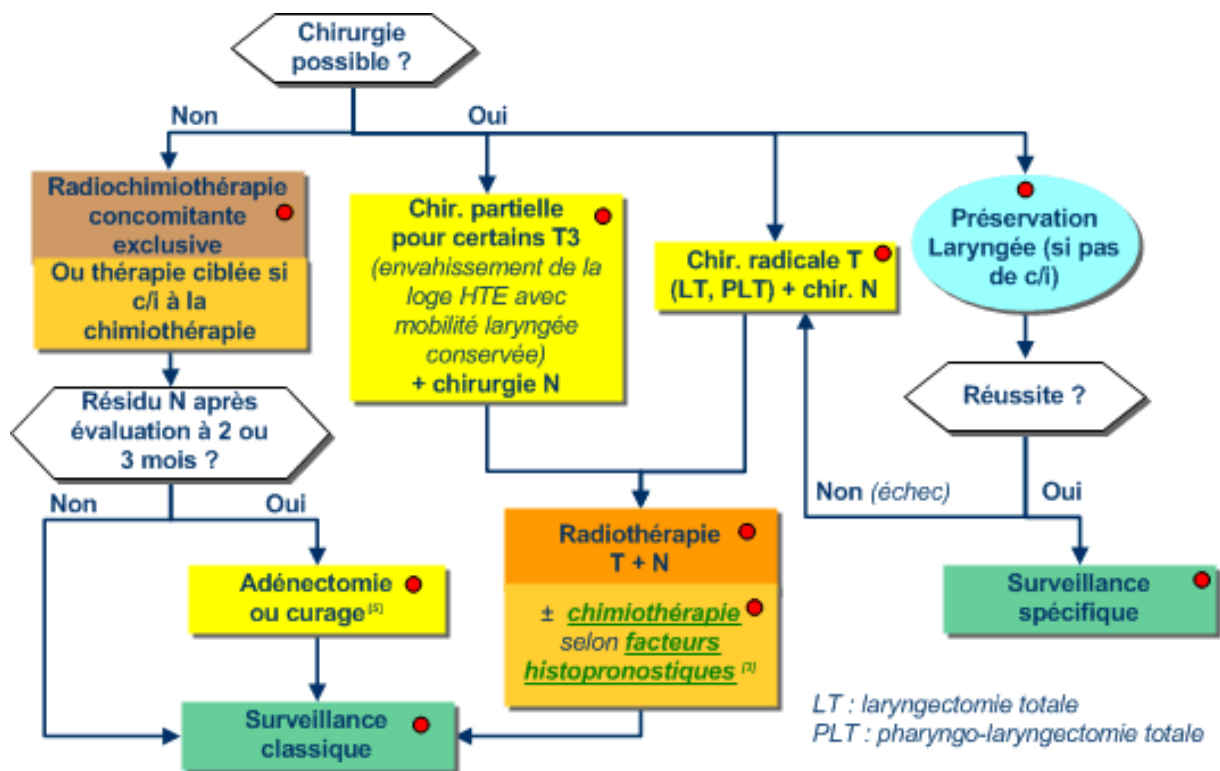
Chirurgie possible ?

Non

Oui

Radiochimiothérapie concomitante exclusive

Ou thérapie ciblée si c/i à la chimiothérapie

Chir. partielle pour certains T3 (envahissement de la loge HTE avec mobilité laryngée conservée) + chirurgie N

Chir. radicale T (LT, PLT) + chir. N

Préservation Laryngée (si pas de c/i)

Résidu N après évaluation à 2 ou 3 mois ?

Réussite ?

Non

Oui

Non (échec)

Oui

Adénectomie ou curage $^{(5)}$

Radiothérapie T + N

± chimiothérapie selon facteurs histopronostiques $^{(3)}$

Surveillance spécifique

Surveillance classique

LT : laryngectomie totale
PLT : pharyngo-laryngectomie totale